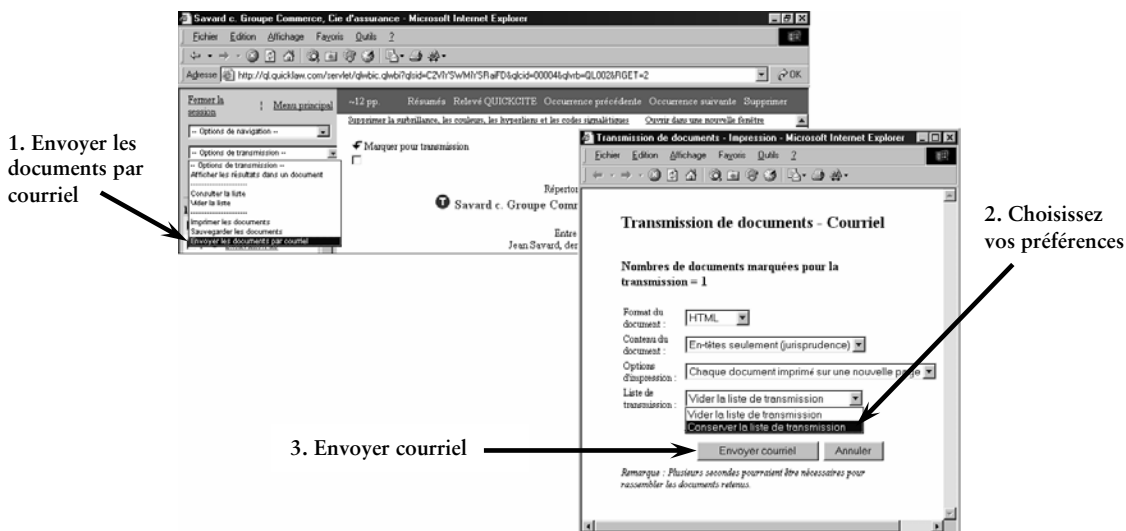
Savard c. Groupe Commerce, Cie d'assurance - Microsoft Internet Explorer

Fichier Edition Affichage Favoris Outils ?

Adresse http://ql.quicklaw.com/servlet/qlwbic.qlwbi?qlsid=C2VlYSWMlYSRalFD&qlcid=00004&qlvrb=QL002&RGET=2

OK

Fermer la session | Menu principal

~12 pp. Résumés Relevé QUICKCITE Occurrence précédente Occurrence suivante Supprimer

Supprimer la surbrillance, les couleurs, les hyperliens et les codes signalétiques Ouvrir dans une nouvelle fenêtre

-- Options de navigation --

-- Options de transmission --

-- Options de transmission --
Afficher les résultats dans un document
Consulter la liste
Vider la liste
Imprimer les documents
Sauvegarder les documents
Envoyer les documents par courriel

Marquer pour transmission

Répertor

Savard c. Groupe Comm

Entre
Jean Savard, der

1. Envoyer les documents par courriel

Transmission de documents - Impression - Microsoft Internet Explorer

Fichier Edition Affichage Favoris Outils ?

Transmission de documents - Courriel

Nombres de documents marquées pour la transmission = 1

Format du document : HTML

Contenu du document : En-têtes seulement (jurisprudence)

Options d'impression : Chaque document imprimé sur une nouvelle page

Liste de transmission : Vider la liste de transmission
Vider la liste de transmission
Conserver la liste de transmission

Envoyer courriel Annuler

Remarque : Plusieurs secondes pourraient être nécessaires pour rassembler les documents retenus.

2. Choisissez vos préférences

3. Envoyer courriel